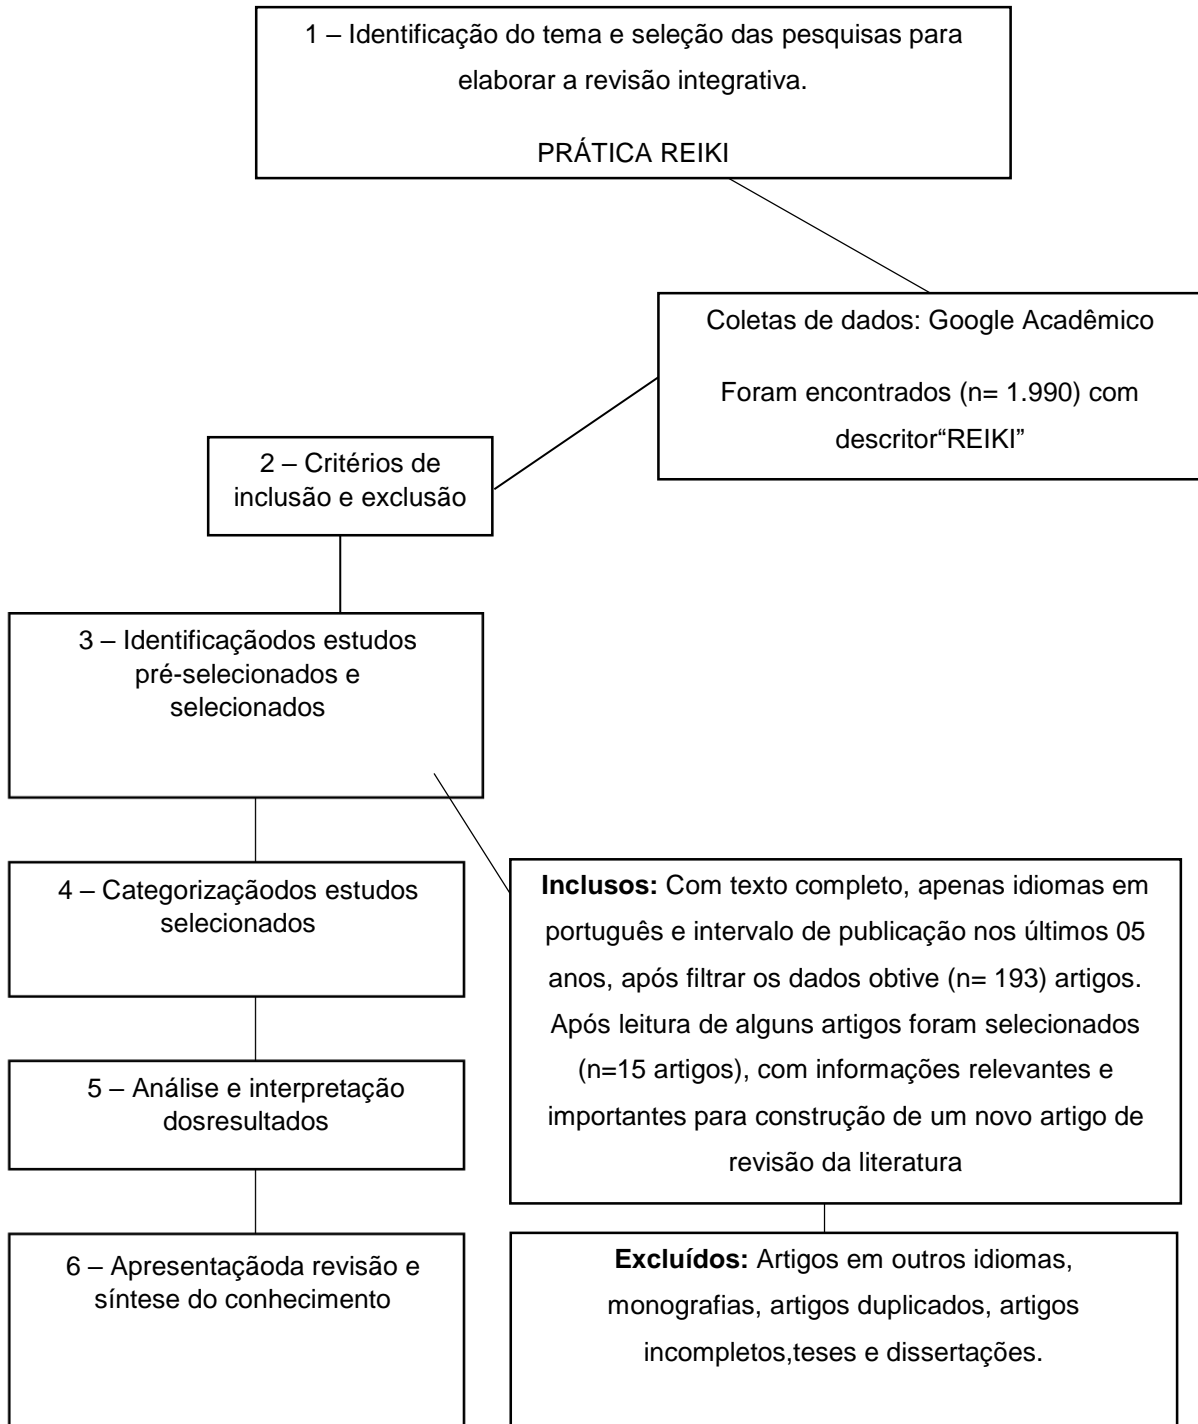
1 – Identificação do tema e seleção das pesquisas para elaborar a revisão integrativa.

PRÁTICA REIKI

Coletas de dados: Google Acadêmico

Foram encontrados (n= 1.990) com descritor“REIKI”

2 – Critérios de inclusão e exclusão

3 – Identificaçãodos estudos pré-selecionados e selecionados

4 – Categorizaçãodos estudos selecionados

**Inclusos:** Com texto completo, apenas idiomas em português e intervalo de publicação nos últimos 05 anos, após filtrar os dados obtive (n= 193) artigos. Após leitura de alguns artigos foram selecionados (n=15 artigos), com informações relevantes e importantes para construção de um novo artigo de revisão da literatura

5 – Análise e interpretação dosresultados

6 – Apresentaçãoda revisão e síntese do conhecimento

**Excluídos:** Artigos em outros idiomas, monografias, artigos duplicados, artigos incompletos,teses e dissertações.